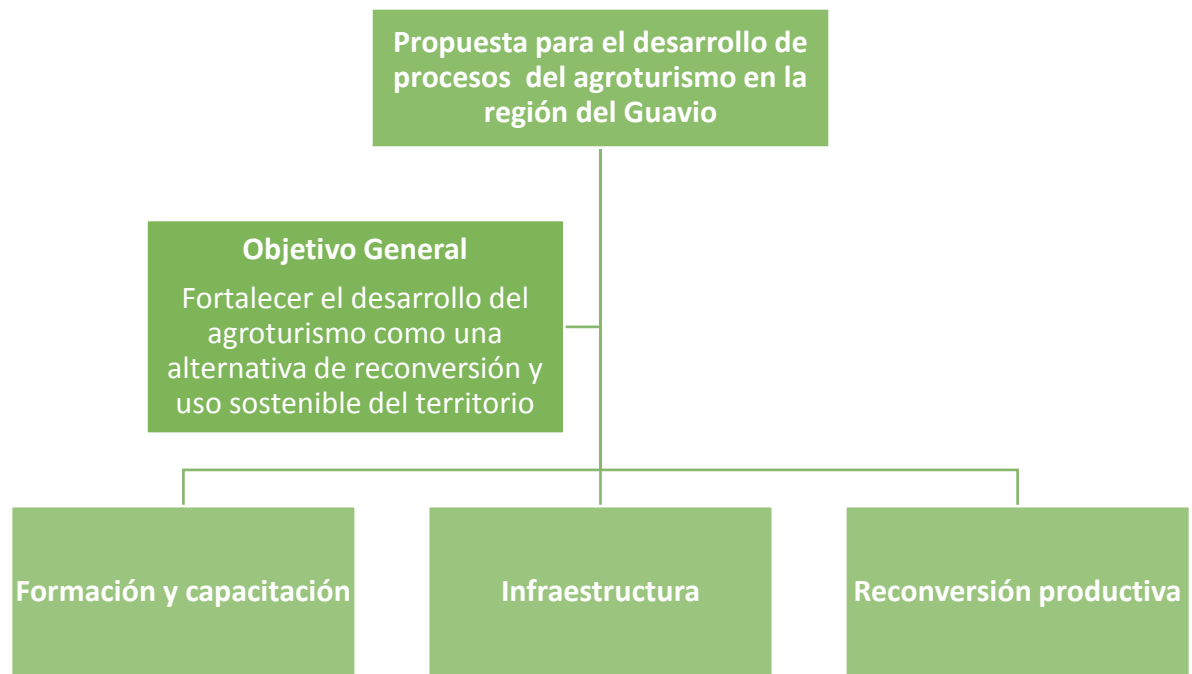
Propuesta para el desarrollo de procesos del agroturismo en la región del Guavio

Objetivo General

Fortalecer el desarrollo del agroturismo como una alternativa de reconversión y uso sostenible del territorio

Formación y capacitación

Infraestructura

Reconversión productiva